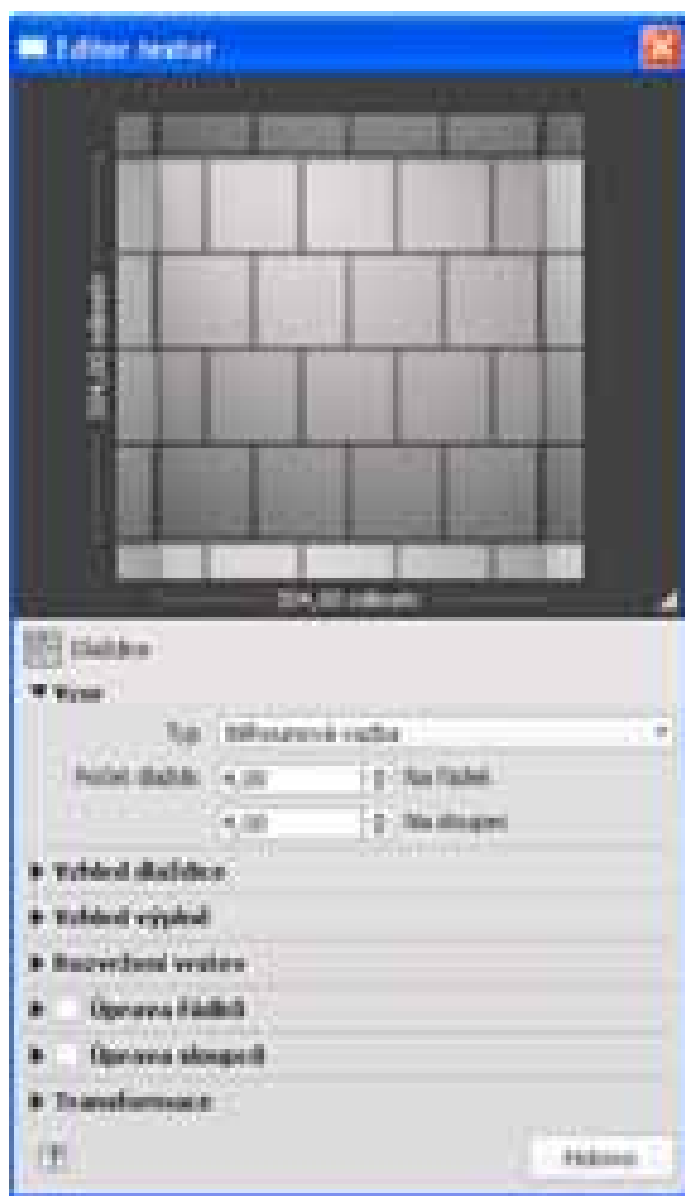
Editor textur

200,00 palců

200,00 palců

Dlaždice

▼ Vzor

Typ: Střídavá vazba

Počet dlaždic: 4,00 Na řádek

4,00 Na sloupec

▶ Vzhled dlaždice

▶ Vzhled výplně

▶ Rozvržení textury

▶ Úprava řádků

▶ Úprava sloupců

▶ Transformace

Hotovo